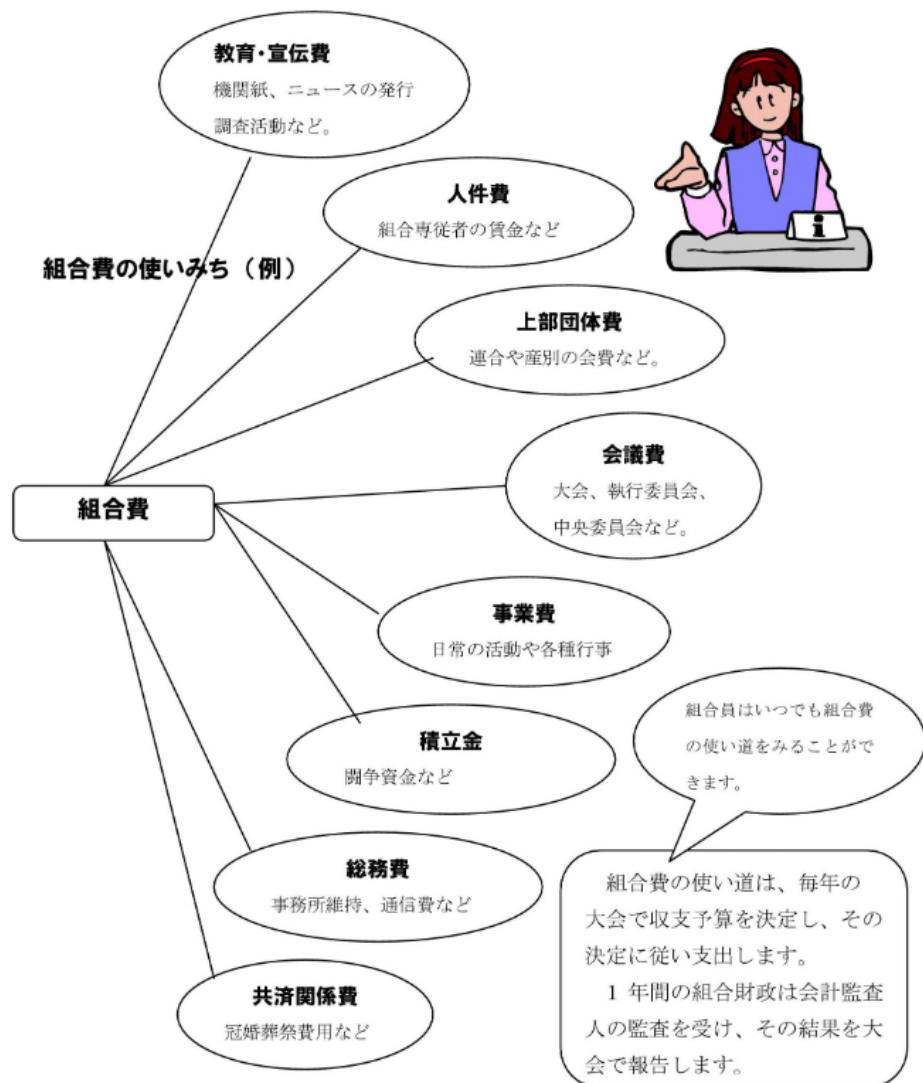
教育・宣伝費
機関紙、ニュースの発行
調査活動など。

人件費
組合専従者の賃金など

組合費の使いみち（例）

上部団体費
連合や産別の会費など。

組合費

会議費
大会、執行委員会、
中央委員会など。

事業費
日常の活動や各種行事

積立金
闘争資金など

組合員はいつでも組合費の使い道をみることができます。

総務費
事務所維持、通信費など

組合費の使い道は、毎年の大会で収支予算を決定し、その決定に従い支出します。

1 年間の組合財政は会計監査人の監査を受け、その結果を大会で報告します。

共済関係費
冠婚葬祭費用など